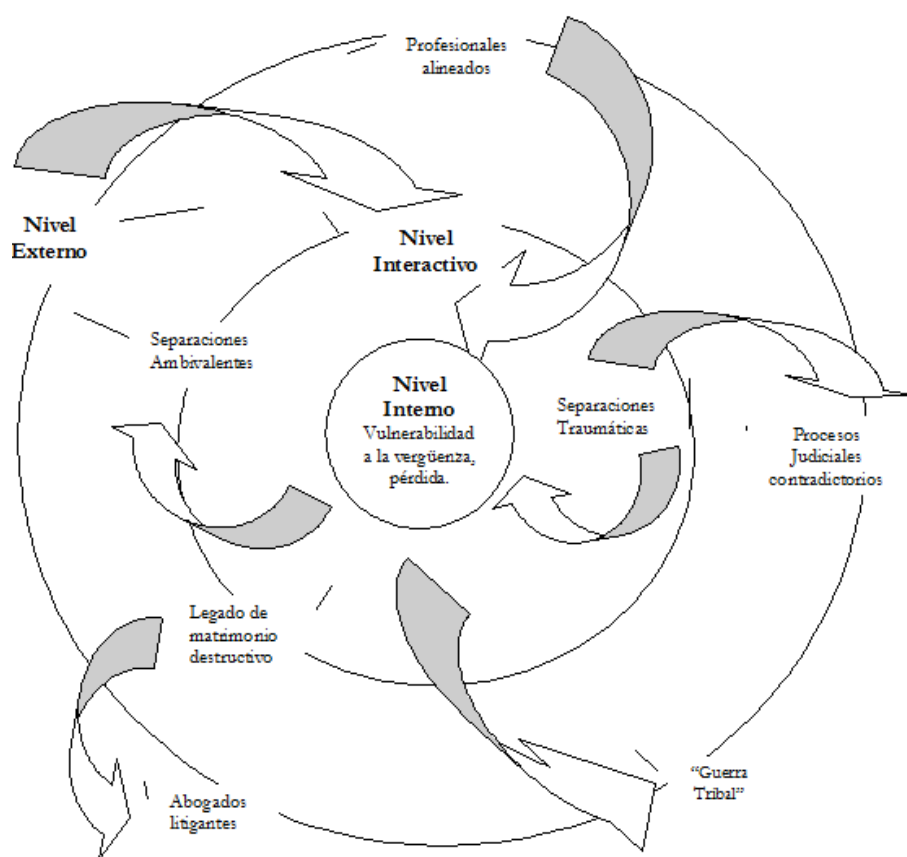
Profesionales alineados

Nivel Externo

Nivel Interactivo

Separaciones Ambivalentes

Nivel Interno
Vulnerabilidad a la vergüenza, pérdida.

Separaciones Traumáticas

Procesos Judiciales contradictorios

Legado de matrimonio destructivo

"Guerra Tribal"

Abogados litigantes